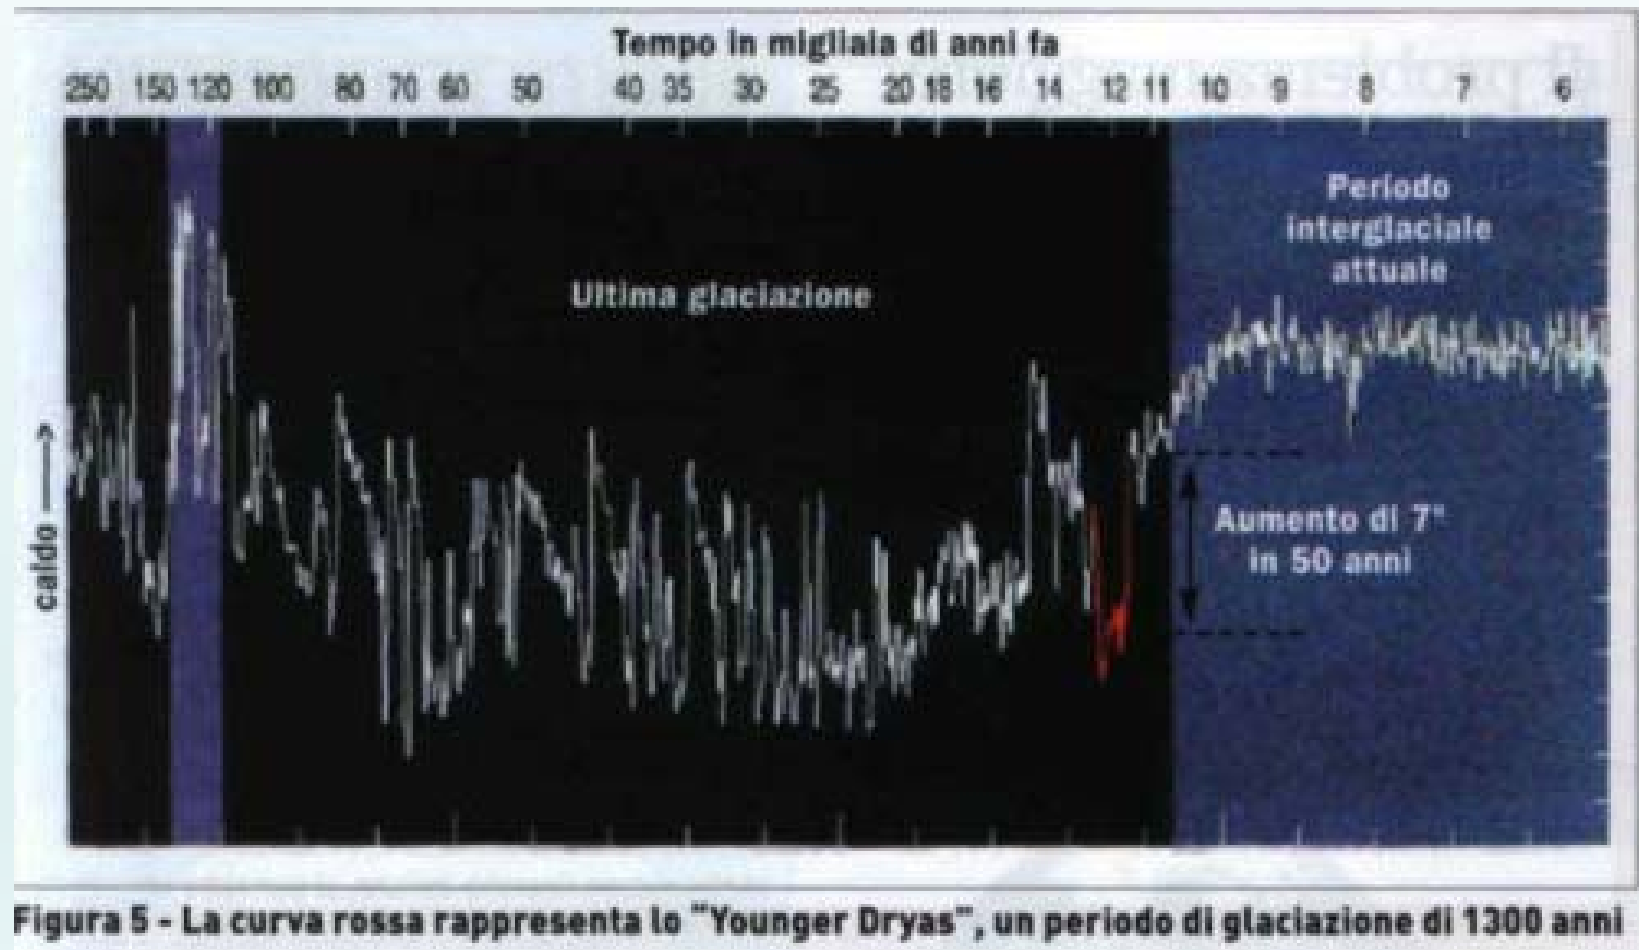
Tempo in migliaia di anni fa

250 150 120 100 80 70 60 50 40 35 30 25 20 18 16 14 12 11 10 9 8 7 6

caldo ⟶

Ultima glaciazione

Periodo interglaciale attuale

Aumento di 7° in 50 anni

Figura 5 - La curva rossa rappresenta lo "Younger Dryas", un periodo di glaciazione di 1300 anni